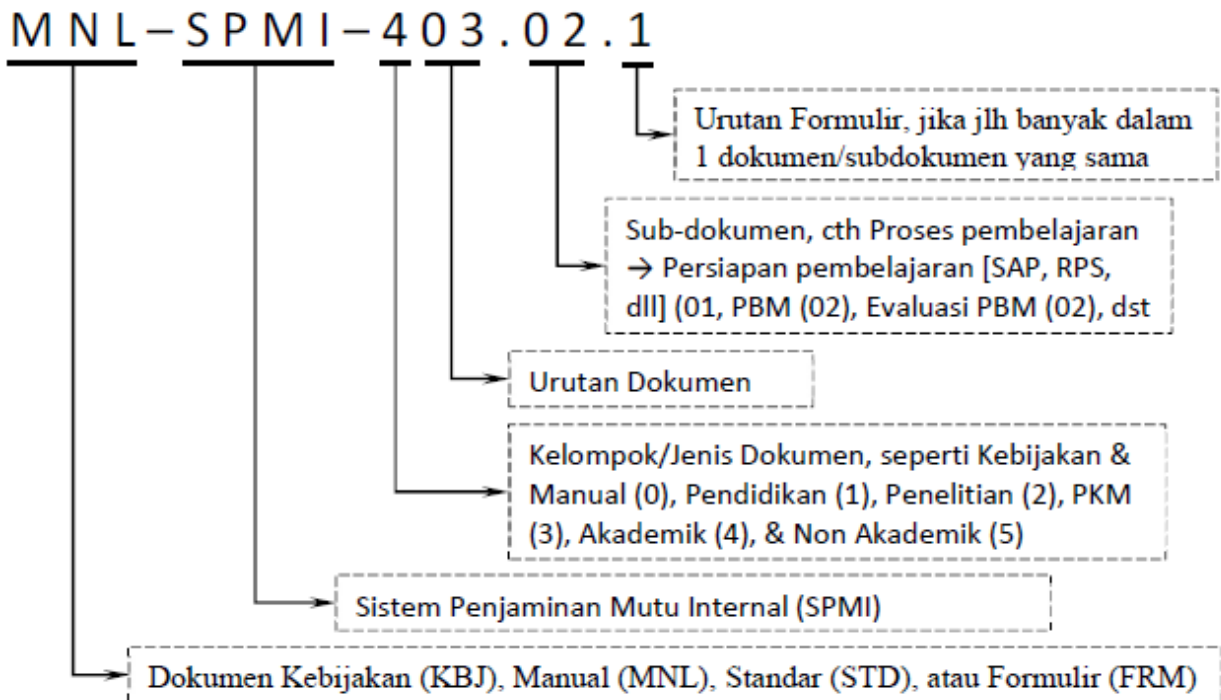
MNL–SPMI–403.02.1

Urutan Formulir, jika jlh banyak dalam 1 dokumen/subdokumen yang sama

Sub-dokumen, cth Proses pembelajaran → Persiapan pembelajaran [SAP, RPS, dll] (01, PBM (02), Evaluasi PBM (02), dst

Urutan Dokumen

Kelompok/Jenis Dokumen, seperti Kebijakan & Manual (0), Pendidikan (1), Penelitian (2), PKM (3), Akademik (4), & Non Akademik (5)

Sistem Penjaminan Mutu Internal (SPMI)

Dokumen Kebijakan (KBJ), Manual (MNL), Standar (STD), atau Formulir (FRM)